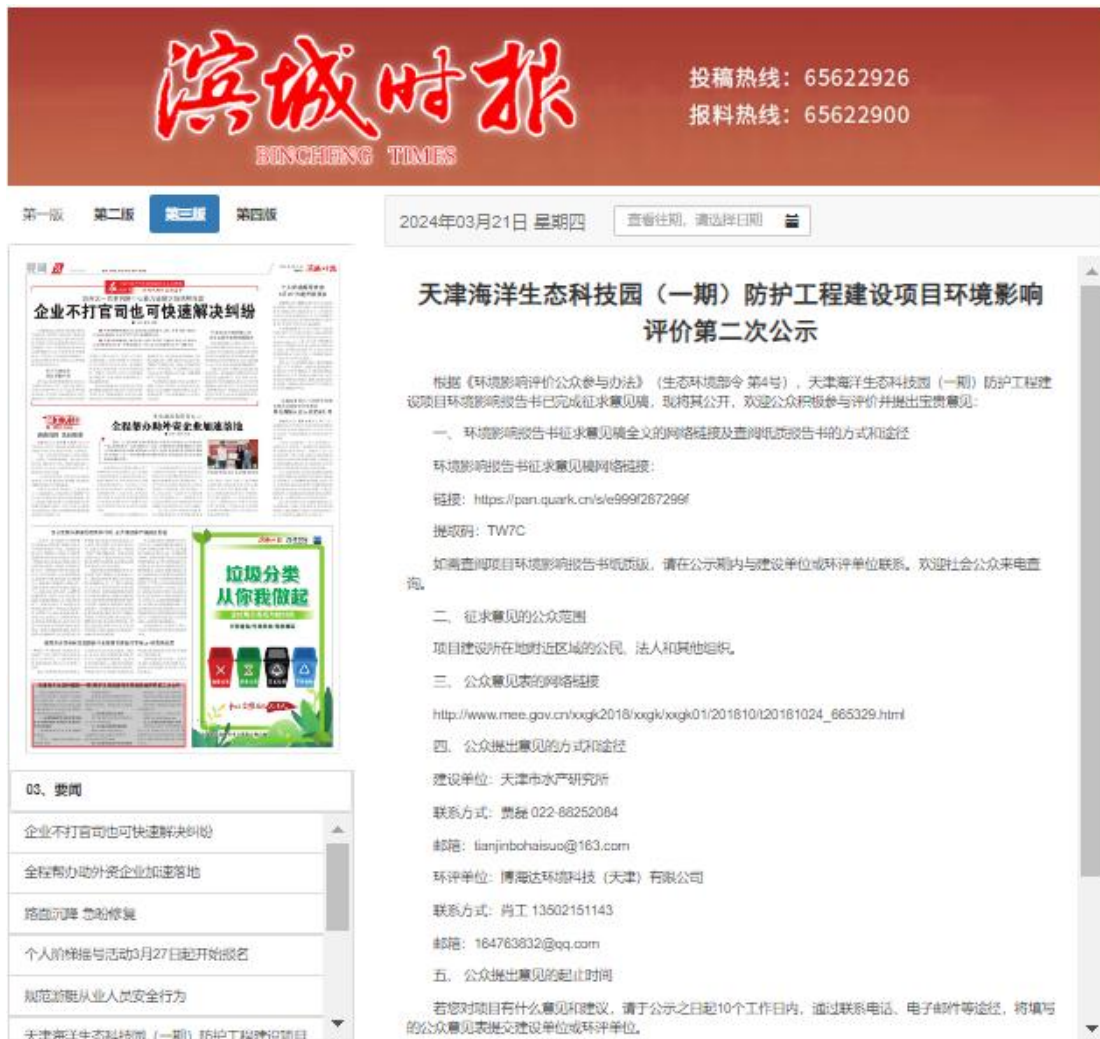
滨城时报
BINCHENG TIMES

投稿热线：65622926
报料热线：65622900

第一版 第二版 第三版 第四版

2024年03月21日 星期四 查看往期，请选择日期

企业不打官司也可快速解决纠纷

全程帮办助外资企业加速落地

垃圾分类 从你我做起

03、要闻

企业不打官司也可快速解决纠纷

全程帮办助外资企业加速落地

路面沉降 急盼修复

个人阶梯摇号活动3月27日起开始报名

规范游艇从业人员安全行为

天津海洋生态科技园（一期）防护工程建设项目

天津海洋生态科技园（一期）防护工程建设项目环境影响评价第二次公示

根据《环境影响评价公众参与办法》（生态环境部令 第4号），天津海洋生态科技园（一期）防护工程建设项目环境影响报告书已完成征求意见稿，现将其公开，欢迎公众积极参与评价并提出宝贵意见：

一、环境影响报告书征求意见稿全文的网络链接及查阅纸质报告书的方式和途径

环境影响报告书征求意见稿网络链接：

链接：https://pan.quark.cn/s/e999f267299f

提取码：TW7C

如需查阅项目环境影响报告书纸质版，请在公示期内与建设单位或环评单位联系。欢迎社会公众来电查询。

二、征求意见的公众范围

项目建设所在地附近区域的公民、法人和其他组织。

三、公众意见表的网络链接

http://www.mee.gov.cn/xxgk2018/xxgk/xxgk01/201810/t20181024_665329.html

四、公众提出意见的方式和途径

建设单位：天津市水产研究所

联系方式：贾老 022-88252084

邮箱：tianjinbohaisuo@163.com

环评单位：博海达环境科技（天津）有限公司

联系方式：肖工 13502151143

邮箱：164763832@qq.com

五、公众提出意见的起止时间

若您对项目有什么意见和建议，请于公示之日起10个工作日内，通过联系电话、电子邮件等途径，将填写的公众意见表提交建设单位或环评单位。